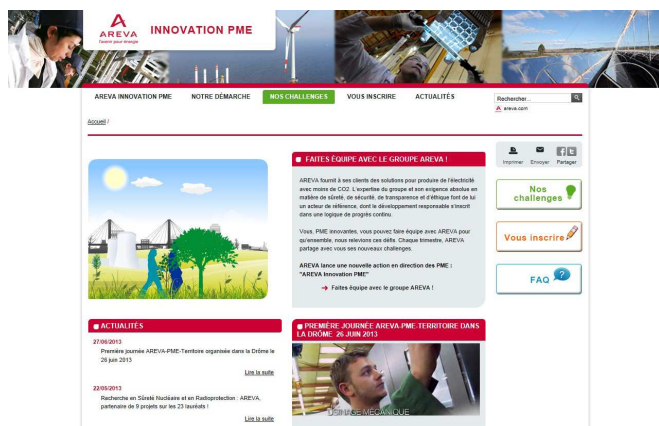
AREVA
l'avenir pour énergie

INNOVATION PME

AREVA INNOVATION PME   NOTRE DÉMARCHE   NOS CHALLENGES   VOUS INSCRIRE   ACTUALITÉS

Rechercher

areva.com

Accueil /

FAITES ÉQUIPE AVEC LE GROUPE AREVA !

AREVA fournit à ses clients des solutions pour produire de l'électricité avec moins de CO2. L'expertise du groupe et son exigence absolue en matière de sûreté, de sécurité, de transparence et d'éthique font de lui un acteur de référence, dont le développement responsable s'inscrit dans une logique de progrès continu.

Vous, PME innovantes, vous pouvez faire équipe avec AREVA pour qu'ensemble, nous relevions ces défis. Chaque trimestre, AREVA partage avec vous ses nouveaux challenges.

AREVA lance une nouvelle action en direction des PME : "AREVA Innovation PME"

Faites équipe avec le groupe AREVA !

Imprimer   Envoyer   Partager

Nos challenges

Vous inscrire

FAQ

ACTUALITÉS

27/06/2013
Première journée AREVA-PME-Territoire organisée dans la Drôme le 26 juin 2013
Lire la suite

22/05/2013
Recherche en Sûreté Nucléaire et en Radioprotection : AREVA, partenaire de 9 projets sur les 23 lauréats !
Lire la suite

PREMIÈRE JOURNÉE AREVA-PME-TERRITOIRE DANS LA DRÔME 26 JUIN 2013

USINAGE MÉCANIQUE